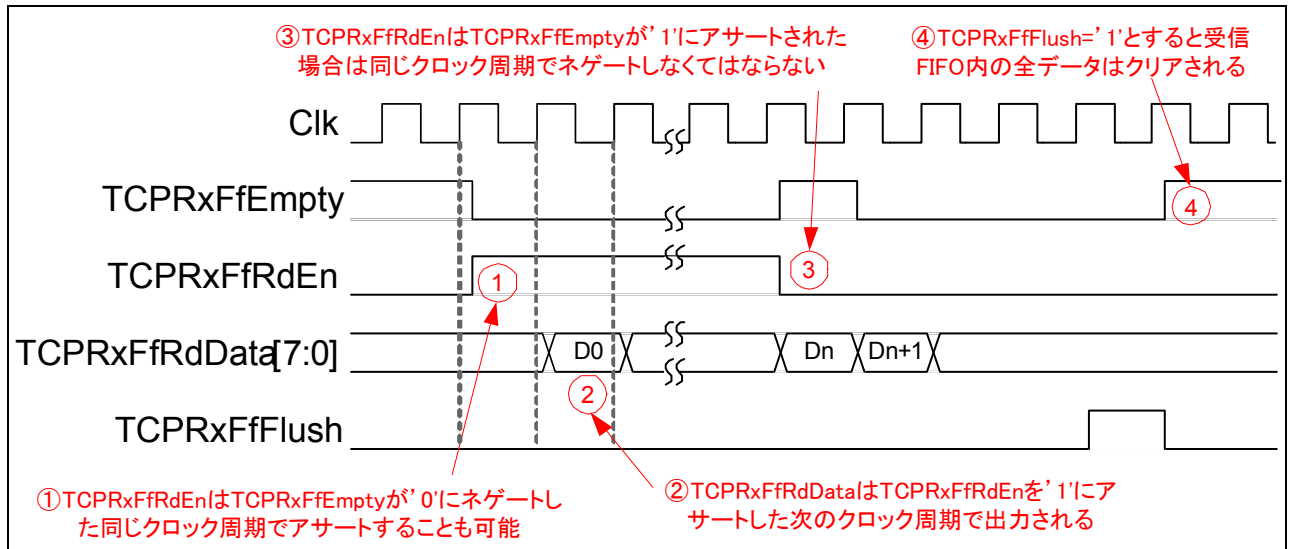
③TCPRxFfRdEnはTCPRxFfEmptyが’1’にアサートされた場合は同じクロック周期でネゲートしなくてはならない

④TCPRxFfFlush=’1’とすると受信FIFO内の全データはクリアされる

Clk

TCPRxFfEmpty

④

TCPRxFfRdEn

①

③

TCPRxFfRdData[7:0]

D0

Dn

Dn+1

②

TCPRxFfFlush

①TCPRxFfRdEnはTCPRxFfEmptyが’0’にネゲートした同じクロック周期でアサートすることも可能

②TCPRxFfRdDataはTCPRxFfRdEnを’1’にアサートした次のクロック周期で出力される